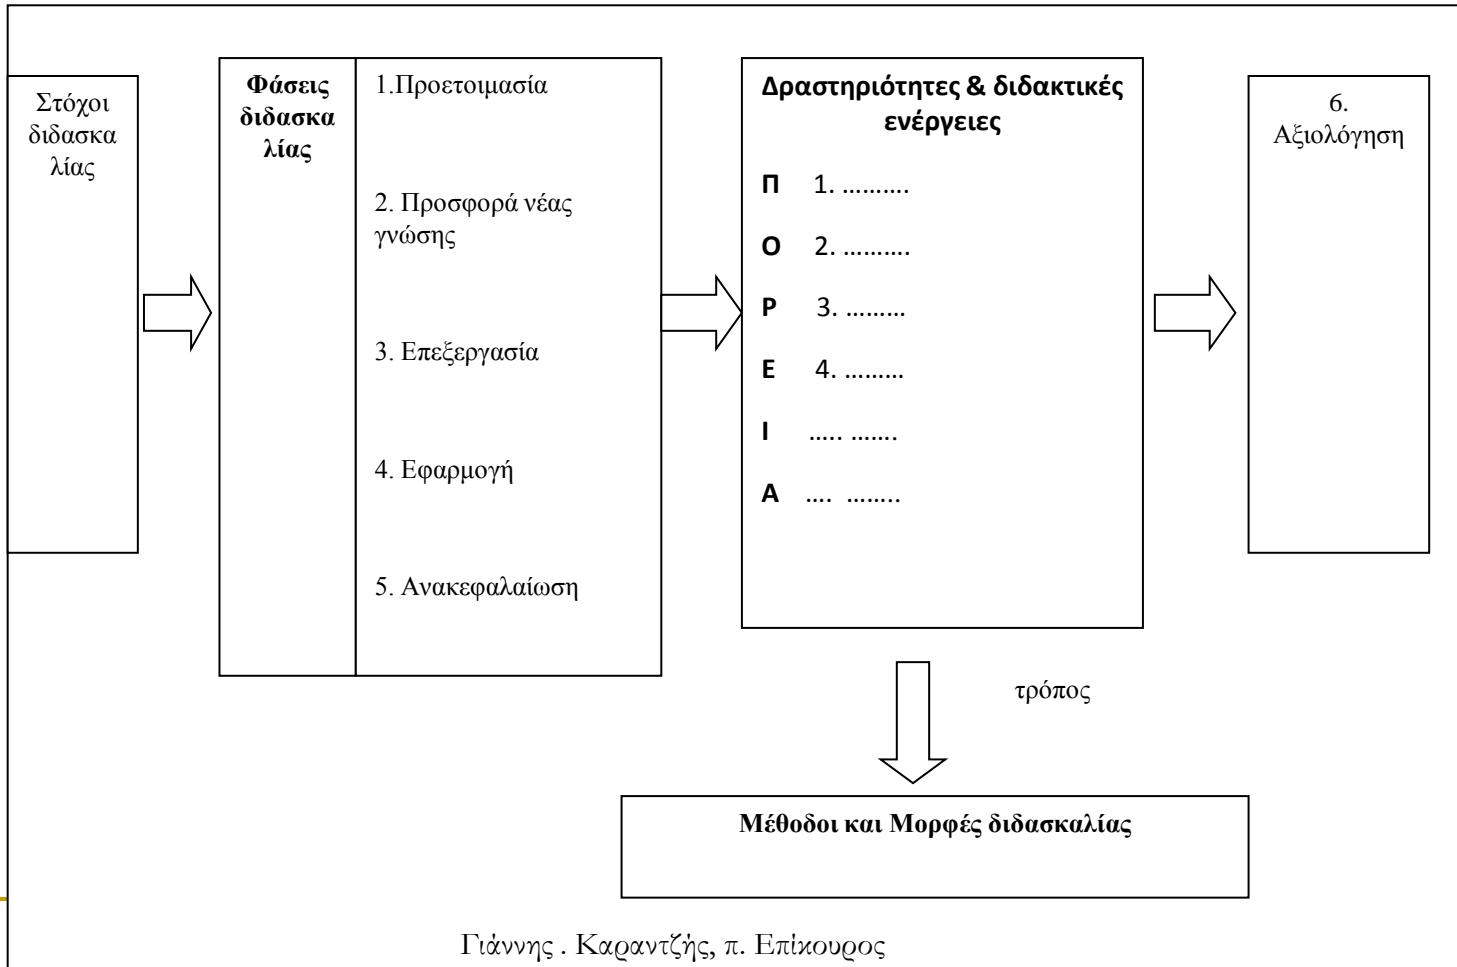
Στόχοι διδασκαλίας

Φάσεις διδασκαλίας

1.Προετοιμασία

2. Προσφορά νέας γνώσης

3. Επεξεργασία

4. Εφαρμογή

5. Ανακεφαλαίωση

Δραστηριότητες & διδακτικές ενέργειες

Π 1. ……….

Ο 2. ……….

Ρ 3. ………

Ε 4. ………

Ι ….. …….

Α …. ……..

6. Αξιολόγηση

τρόπος

Μέθοδοι και Μορφές διδασκαλίας

Γιάννης . Καραντζής, π. Επίκουρος